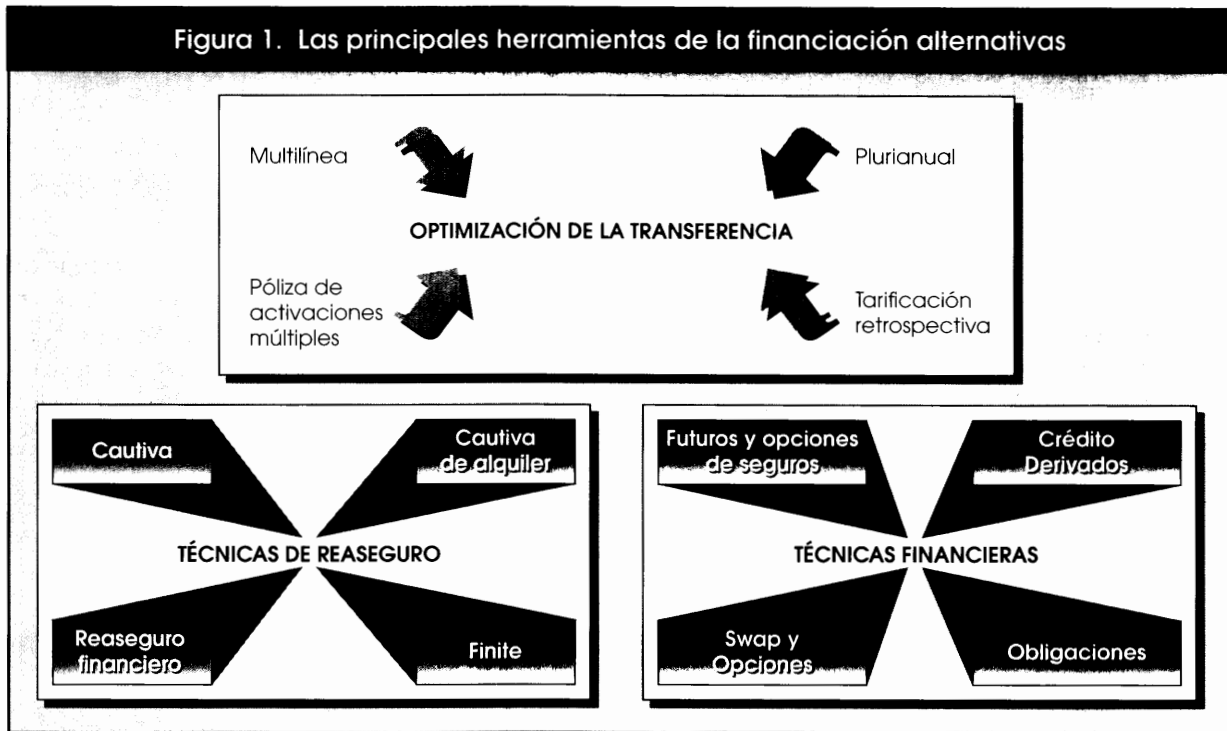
Figura 1. Las principales herramientas de la financiación alternativas

Multilínea

Plurianual

OPTIMIZACIÓN DE LA TRANSFERENCIA

Póliza de activaciones múltiples

Tarificación retrospectiva

Cautiva

Cautiva de alquiler

TÉCNICAS DE REASEGURO

Reaseguro financiero

Finite

Futuros y opciones de seguros

Crédito Derivados

TÉCNICAS FINANCIERAS

Swap y Opciones

Obligaciones